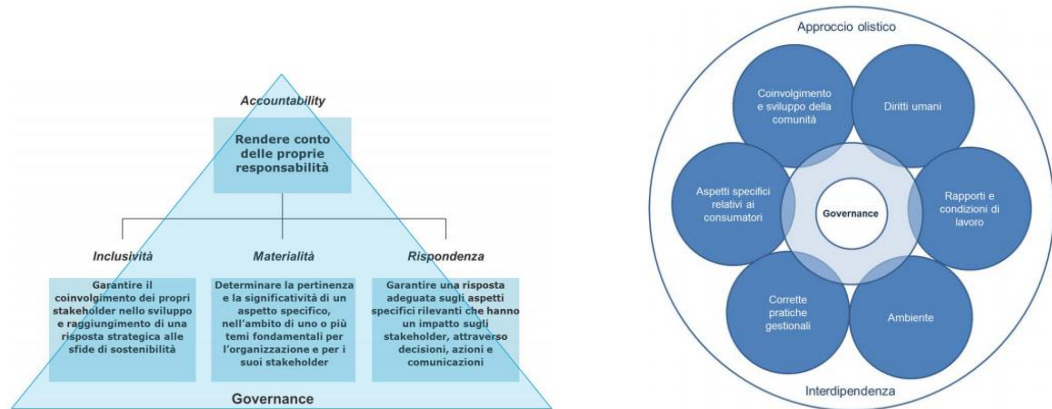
Accountability

Rendere conto delle proprie responsabilità

Inclusività

Garantire il coinvolgimento dei propri stakeholder nello sviluppo e raggiungimento di una risposta strategica alle sfide di sostenibilità

Materialità

Determinare la pertinenza e la significatività di un aspetto specifico, nell'ambito di uno o più temi fondamentali per l'organizzazione e per i suoi stakeholder

Rispondenza

Garantire una risposta adeguata sugli aspetti specifici rilevanti che hanno un impatto sugli stakeholder, attraverso decisioni, azioni e comunicazioni

Governance

Approccio olistico

Coinvolgimento e sviluppo della comunità

Diritti umani

Aspetti specifici relativi ai consumatori

Governance

Rapporti e condizioni di lavoro

Corrette pratiche gestionali

Ambiente

Interdipendenza